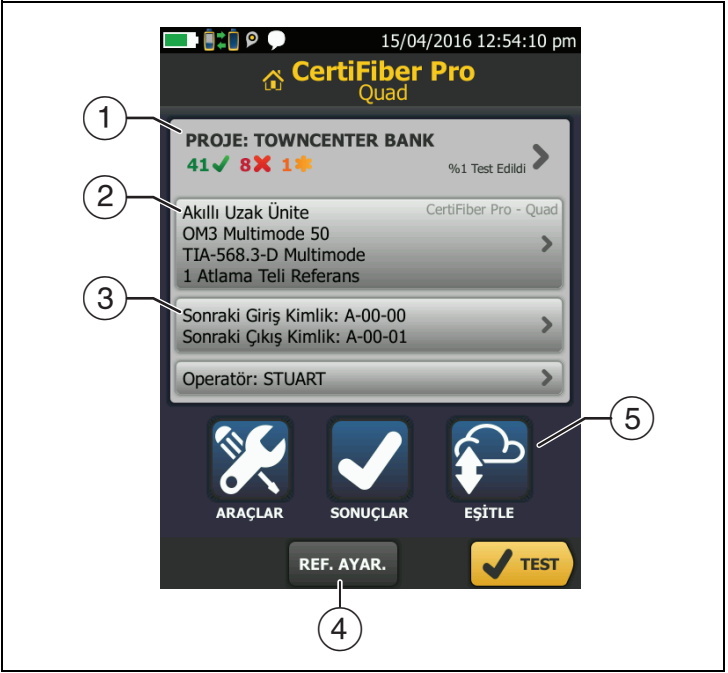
15/04/2016 12:54:10 pm

CertiFiber Pro
Quad

1

PROJE: TOWNCENTER BANK
41 ✓ 8 ✗ 1
%1 Test Edildi

2

Akıllı Uzak Ünite
CertiFiber Pro - Quad
OM3 Multimode 50
TIA-568.3-D Multimode
1 Atlama Teli Referans

3

Sonraki Giriş Kimlik: A-00-00
Sonraki Çıkış Kimlik: A-00-01

Operatör: STUART

5

ARAÇLAR
SONUÇLAR
EŞİTLE

REF. AYAR.
TEST

4